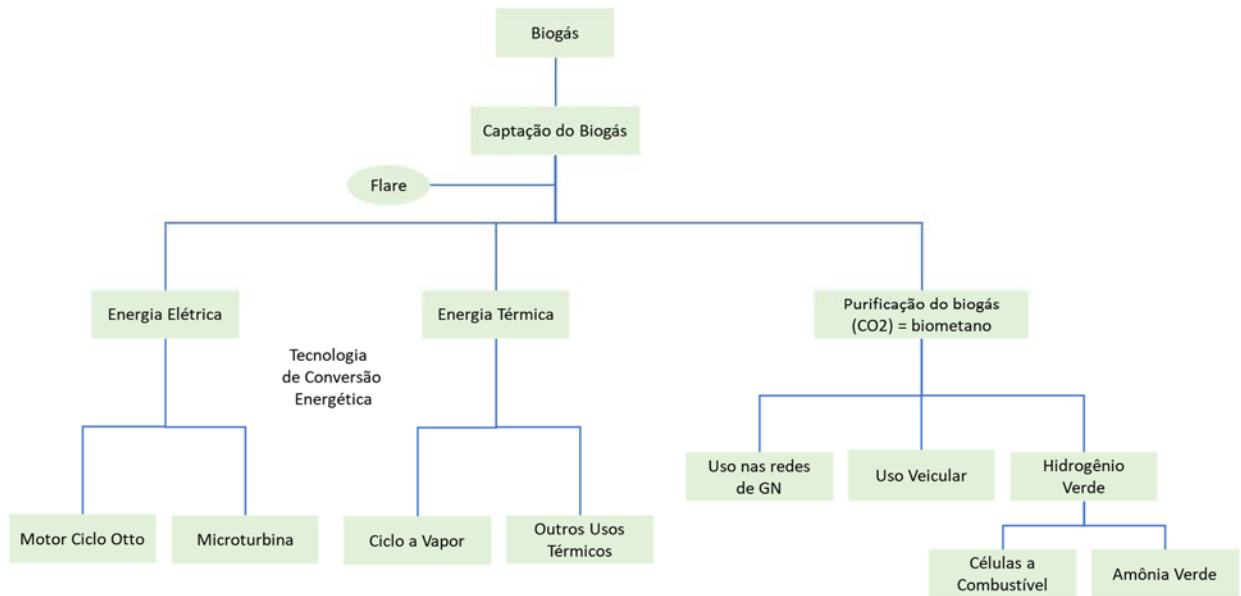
Biogás

Captação do Biogás

Flare

Energia Elétrica

Energia Térmica

Purificação do biogás (CO2) = biometano

Tecnologia de Conversão Energética

Motor Ciclo Otto

Microturbina

Ciclo a Vapor

Outros Usos Térmicos

Uso nas redes de GN

Uso Veicular

Hidrogênio Verde

Células a Combustível

Amônia Verde